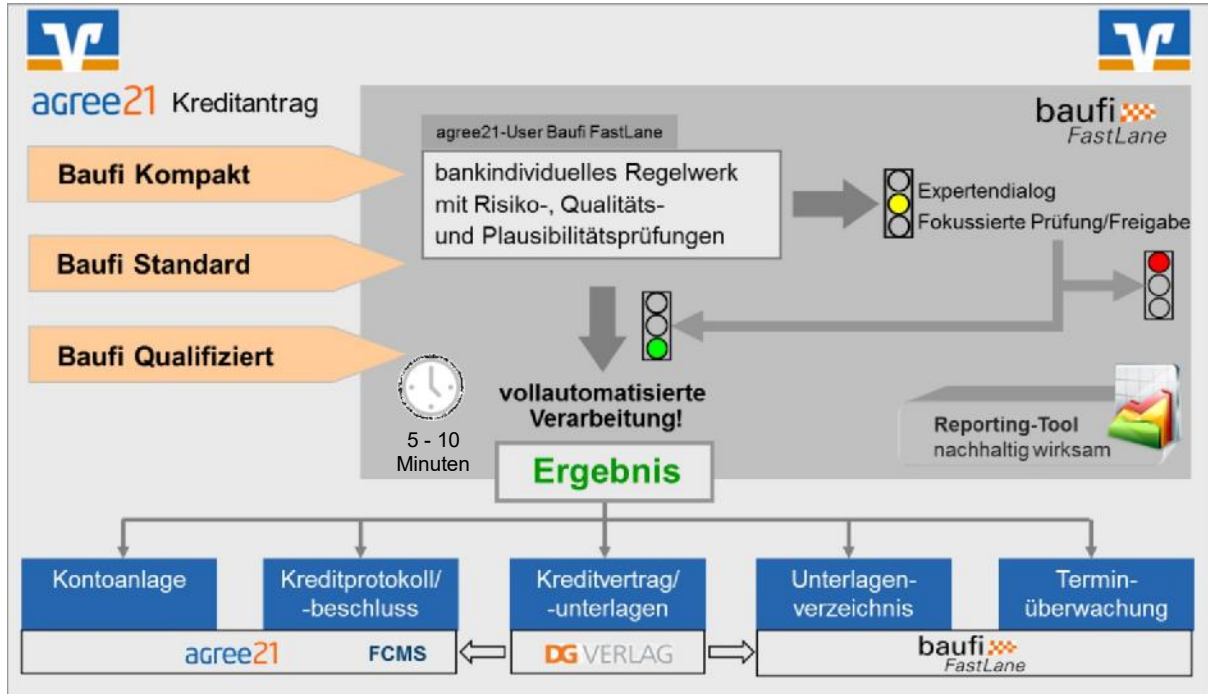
agree21 Kreditantrag

baufi FastLane

Baufi Kompakt

Baufi Standard

Baufi Qualifiziert

agree21-User Baufi FastLane

bankindividuelles Regelwerk mit Risiko-, Qualitäts- und Plausibilitätsprüfungen

Expertendialog
Fokussierte Prüfung/Freigabe

5 - 10 Minuten

vollautomatisierte Verarbeitung!

Reporting-Tool nachhaltig wirksam

Ergebnis

Kontoanlage

Kreditprotokoll/ -beschluss

Kreditvertrag/ -unterlagen

Unterlagen-verzeichnis

Termin-überwachung

agree21 FCMS

DG VERLAG

baufi FastLane